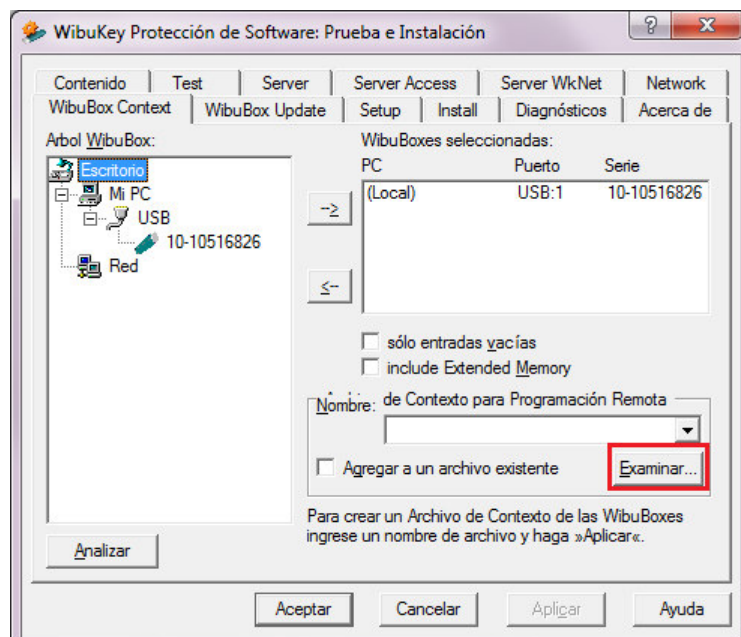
WibuKey Protección de Software: Prueba e Instalación

?
X

Contenido
Test
Server
Server Access
Server WkNet
Network
WibuBox Context
WibuBox Update
Setup
Install
Diagnósticos
Acerca de

Arbol WibuBox:
Escritorio
Mi PC
USB
10-10516826
Red

-->
<--

WibuBoxes seleccionadas:

| PC | Puerto | Serie |
|---|---|---|
| (Local) | USB:1 | 10-10516826 |

sólo entradas vacías
include Extended Memory

Nombre: de Contexto para Programación Remota

Agregar a un archivo existente
Examinar...

Para crear un Archivo de Contexto de las WibuBoxes ingrese un nombre de archivo y haga »Aplicar«.

Analizar

Aceptar
Cancelar
Aplicar
Ayuda